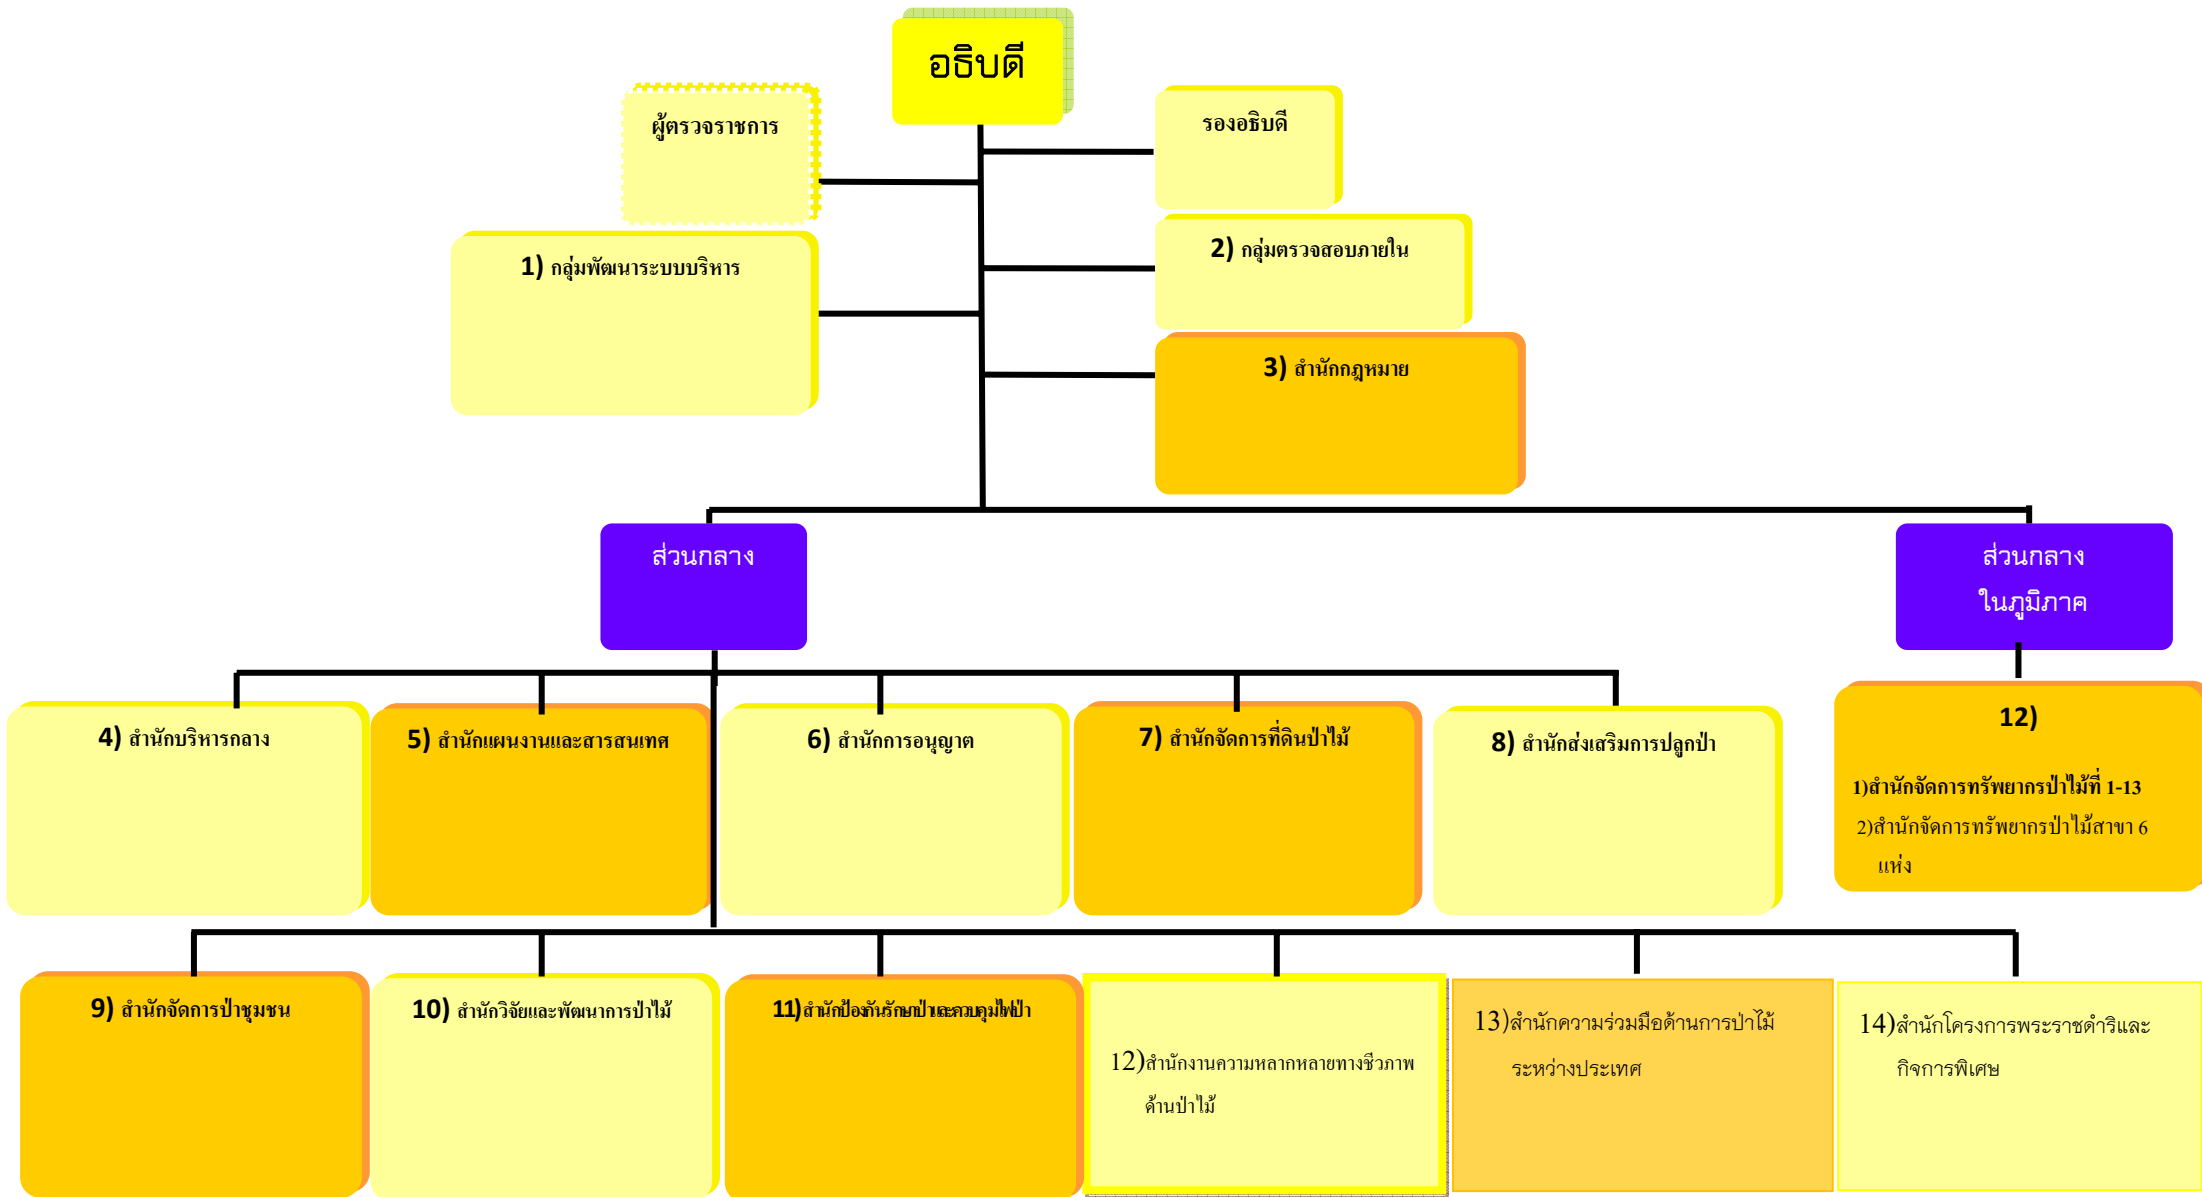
อธิบดี

ผู้ตรวจราชการ

รองอธิบดี

1) กลุ่มพัฒนาระบบบริหาร

2) กลุ่มตรวจสอบภายใน

3) สำนักกฎหมาย

ส่วนกลาง

ส่วนกลาง ในภูมิภาค

4) สำนักบริหารกลาง

5) สำนักแผนงานและสารสนเทศ

6) สำนักการอนุญาต

7) สำนักจัดการที่ดินป่าไม้

8) สำนักส่งเสริมการปลูกป่า

12)

1)สำนักจัดการทรัพยากรป่าไม้ที่ 1-13

2)สำนักจัดการทรัพยากรป่าไม้สาขา 6 แห่ง

9) สำนักจัดการป่าชุมชน

10) สำนักวิจัยและพัฒนาการป่าไม้

11)สำนักป้องกันรักษาป่าและควบคุมไฟป่า

12)สำนักงานความหลากหลายทางชีวภาพด้านป่าไม้

13)สำนักความร่วมมือด้านการป่าไม้ระหว่างประเทศ

14)สำนักโครงการพระราชดำริและกิจการพิเศษ